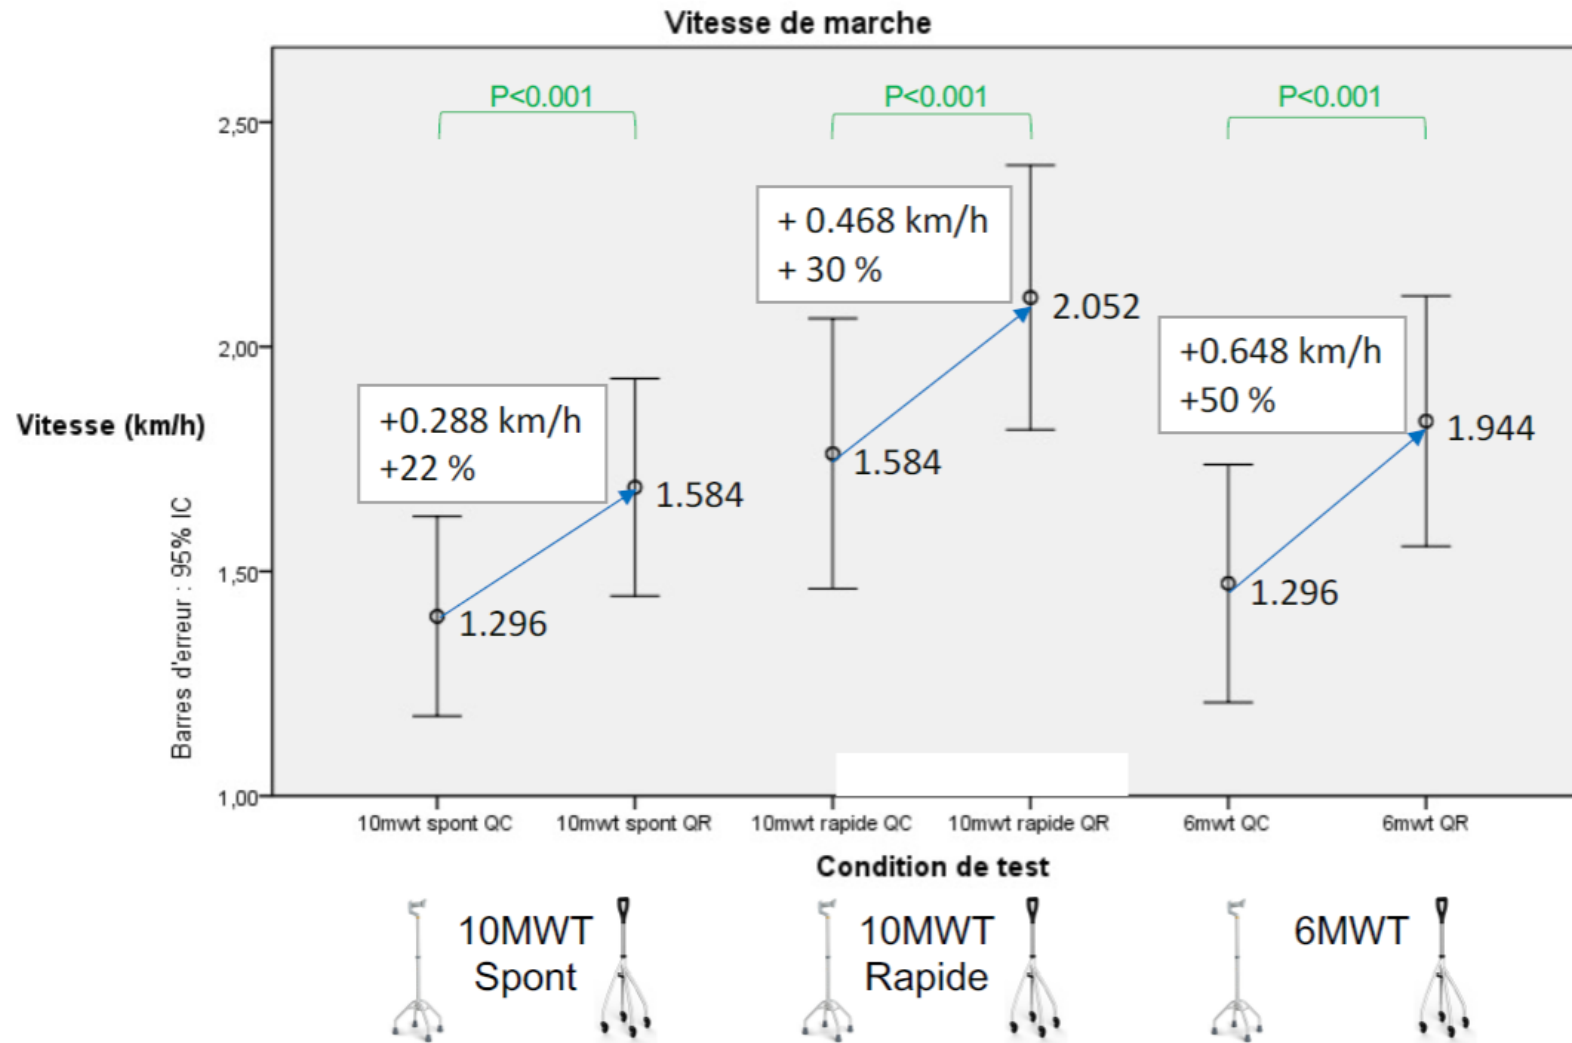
Vitesse de marche

Vitesse (km/h)

Barres d'erreur : 95% IC

2,50
2,00
1,50
1,00

P<0.001
P<0.001
P<0.001

+0.288 km/h
+22 %

+ 0.468 km/h
+ 30 %

+0.648 km/h
+50 %

1.296
1.584
1.584
2.052
1.296
1.944

10mwt spont QC
10mwt spont QR
10mwt rapide QC
10mwt rapide QR
6mwt QC
6mwt QR

Condition de test

10MWT Spont
10MWT Rapide
6MWT